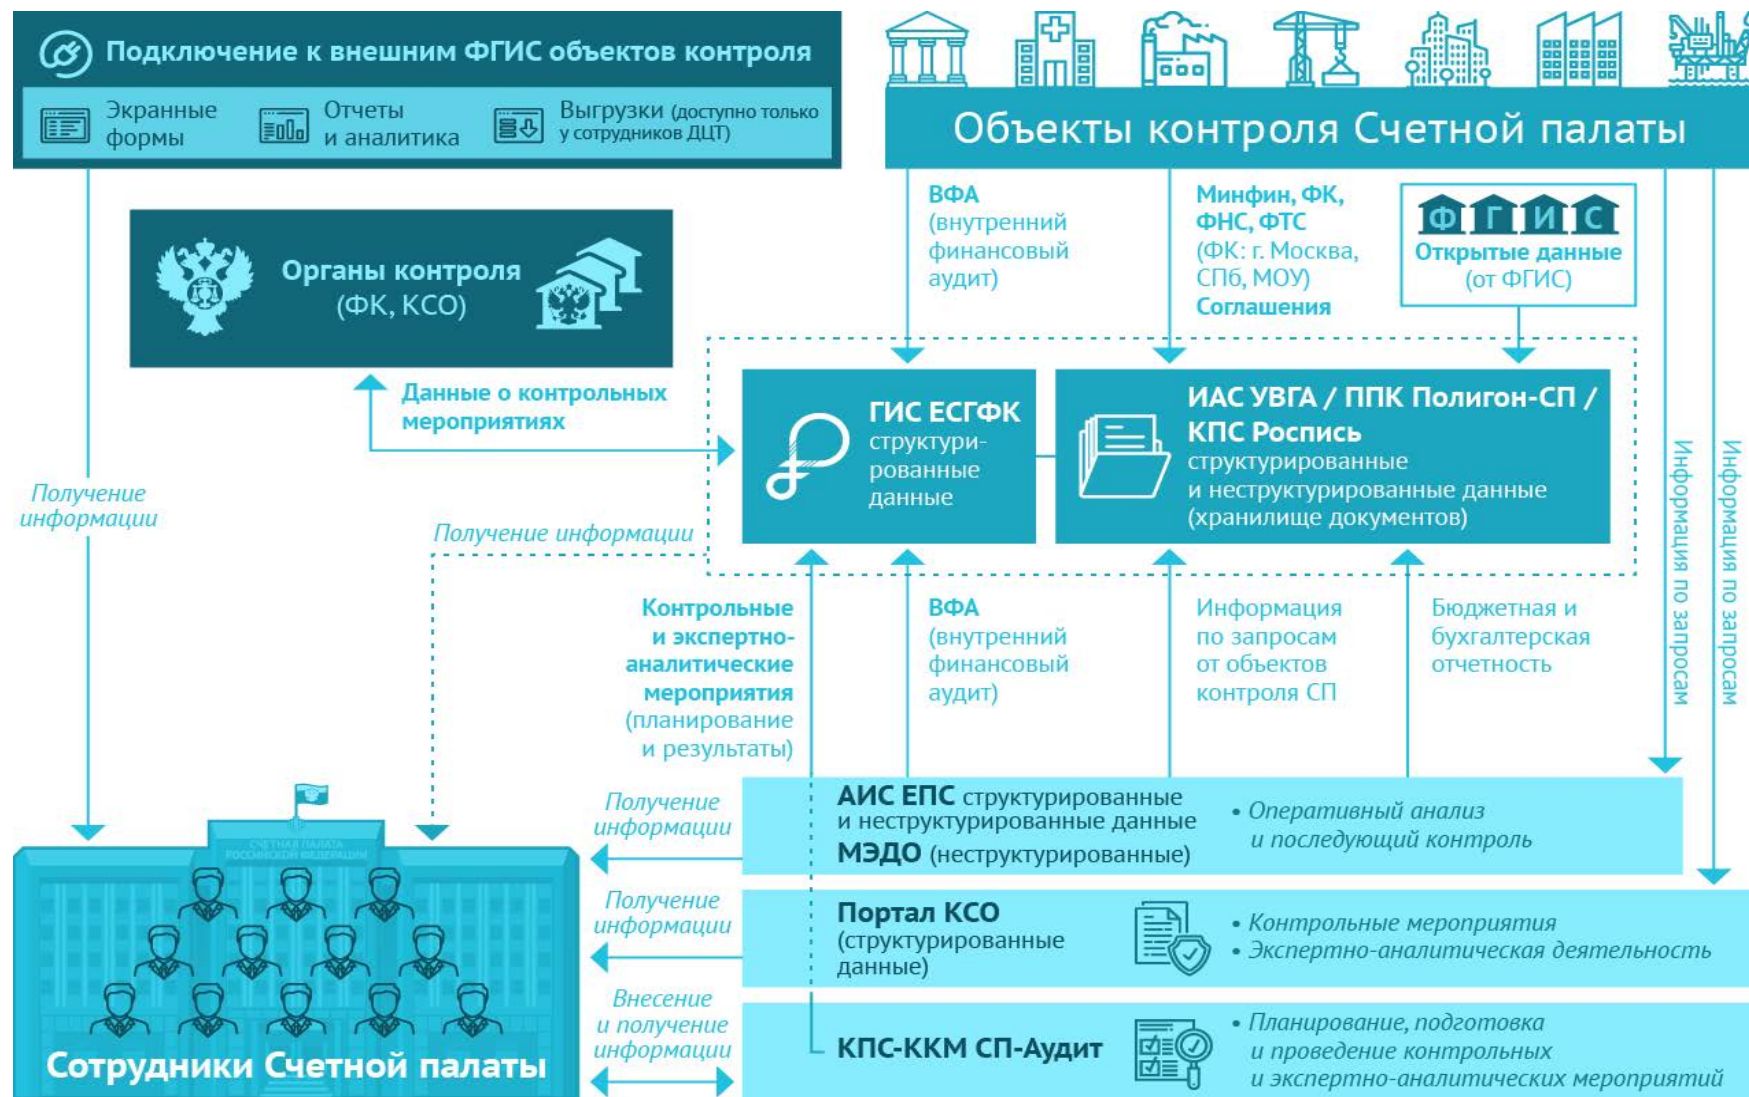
Подключение к внешним ФГИС объектов контроля

Экранные формы

Отчеты и аналитика

Выгрузки (доступно только у сотрудников ДЦТ)

Объекты контроля Счетной палаты

Органы контроля (ФК, КСО)

ВФА (внутренний финансовый аудит)

Минфин, ФК, ФНС, ФТС (ФК: г. Москва, СПб, МОУ) Соглашения

ФГИС

Открытые данные (от ФГИС)

Данные о контрольных мероприятиях

ГИС ЕСГФК структурированные данные

ИАС УВГА / ППК Полигон-СП / КПС Роспись структурированные и неструктурированные данные (хранилище документов)

Получение информации

Получение информации

Информация по запросам

Информация по запросам

Контрольные и экспертно-аналитические мероприятия (планирование и результаты)

ВФА (внутренний финансовый аудит)

Информация по запросам от объектов контроля СП

Бюджетная и бухгалтерская отчетность

Получение информации

АИС ЕПС структурированные и неструктурированные данные
МЭДО (неструктурированные)

• Оперативный анализ и последующий контроль

Получение информации

Портал КСО (структурированные данные)

• Контрольные мероприятия
• Экспертно-аналитическая деятельность

Внесение и получение информации

КПС-ККМ СП-Аудит

• Планирование, подготовка и проведение контрольных и экспертно-аналитических мероприятий

Сотрудники Счетной палаты